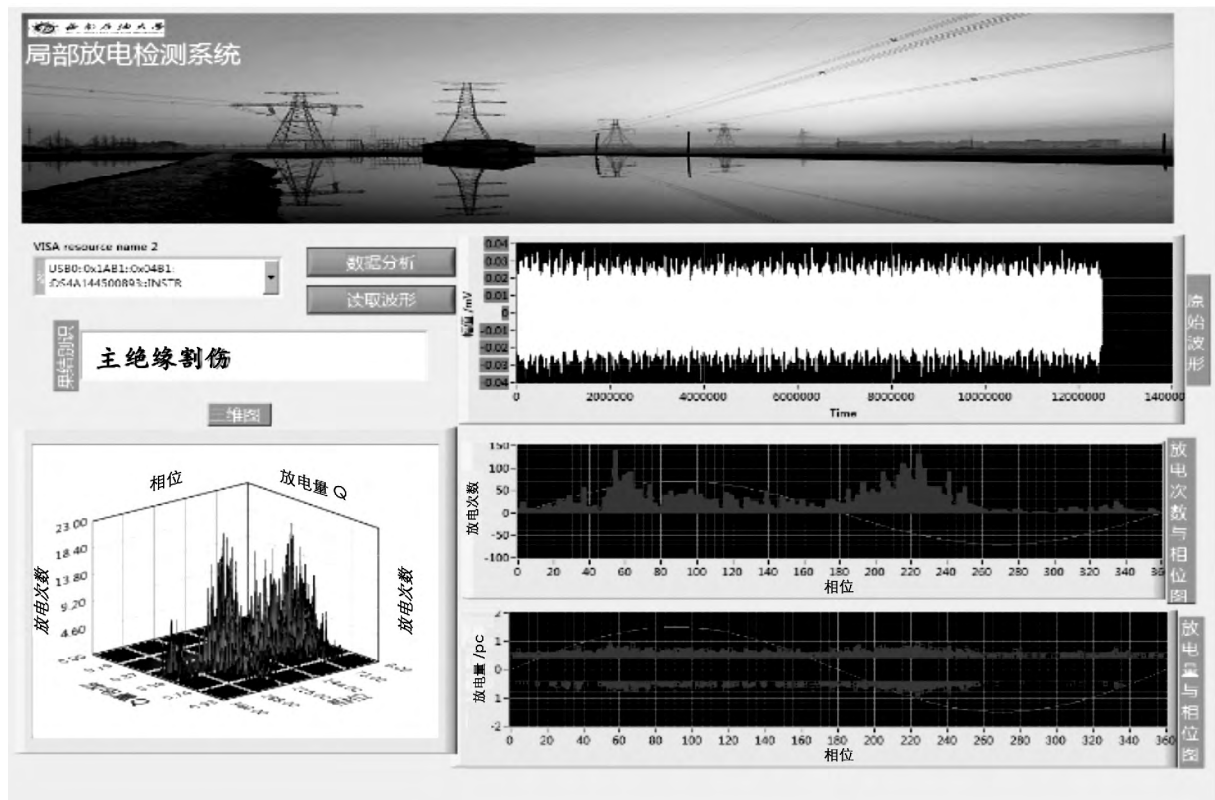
西安石油大学
局部放电检测系统

VISA resource name 2
USB0::0x1AB1::0x04B1::DS4A144500893::INSTR

数据分析
读取波形

识别结果
主绝缘割伤

三维图

相位
放电量 Q
23.00
18.40
13.80
9.20
4.60
放电次数
放电次数
放电量Q

0.04
0.03
0.02
0.01
0
-0.01
-0.02
-0.03
-0.04
幅值/mV
0 2000000 4000000 6000000 8000000 10000000 12000000 14000000
Time
原始波形

150
100
50
0
-50
-100
放电次数
0 20 40 60 80 100 120 140 160 180 200 220 240 260 280 300 320 340 360
相位
放电次数与相位图

2
1
0
-1
-2
放电量/pc
0 20 40 60 80 100 120 140 160 180 200 220 240 260 280 300 320 340 360
相位
放电量与相位图